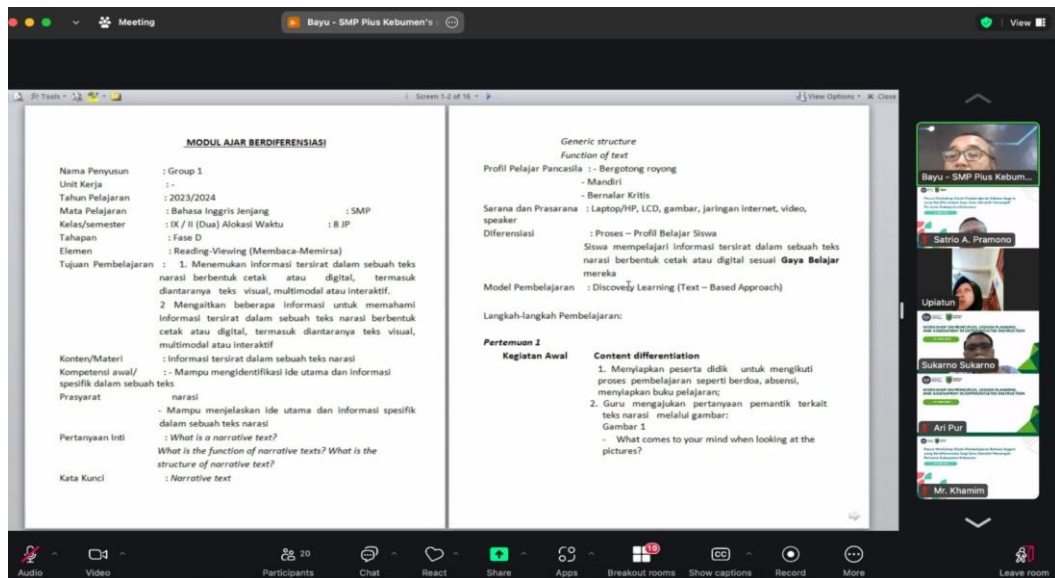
Meeting

Bayu - SMP Plus Kebumen's

View

Tools

Screen 1-2 of 16

View Options

Close

MODUL AJAR BERDIFERENSIASI

Nama Penyusun : Group 1
Unit Kerja : -
Tahun Pelajaran : 2023/2024
Mata Pelajaran : Bahasa Inggris Jenjang : SMP
Kelas/semester : IX / II (Dua) Alokasi Waktu : 8 JP
Tahapan : Fase D
Elemen : Reading-Viewing (Membaca-Memirsa)
Tujuan Pembelajaran : 1. Menemukan informasi tersirat dalam sebuah teks narasi berbentuk cetak atau digital, termasuk diantaranya teks visual, multimodal atau interaktif.
2 Mengaitkan beberapa informasi untuk memahami informasi tersirat dalam sebuah teks narasi berbentuk cetak atau digital, termasuk diantaranya teks visual, multimodal atau interaktif
Konten/Materi : Informasi tersirat dalam sebuah teks narasi
Kompetensi awal/ : - Mampu mengidentifikasi ide utama dan informasi spesifik dalam sebuah teks
Prasyarat narasi
- Mampu menjelaskan ide utama dan informasi spesifik dalam sebuah teks narasi
Pertanyaan Inti : What is a narrative text?
What is the function of narrative texts? What is the structure of narrative text?
Kata Kunci : Narrative text

Generic structure
Function of text
Profil Pelajar Pancasila : - Bergotong royong
- Mandiri
- Bernalar Kritis
Sarana dan Prasarana : Laptop/HP, LCD, gambar, jaringan internet, video, speaker
Diferensiasi : Proses – Profil Belajar Siswa
Siswa mempelajari informasi tersirat dalam sebuah teks narasi berbentuk cetak atau digital sesuai Gaya Belajar mereka
Model Pembelajaran : Discovery Learning (Text – Based Approach)

Langkah-langkah Pembelajaran:

Pertemuan 1
Kegiatan Awal Content differentiation
1. Menyiapkan peserta didik untuk mengikuti proses pembelajaran seperti berdoa, absensi, menyiapkan buku pelajaran;
2. Guru mengajukan pertanyaan pemantik terkait teks narasi melalui gambar:
Gambar 1
- What comes to your mind when looking at the pictures?

Bayu - SMP Plus Kebum...
Satrio A. Pramono
Upiatun
Sukarno Sukarno
Ari Pur
Mr. Khamim

Audio
Video
20
Participants
Chat
React
Share
Apps
10
Breakout rooms
Show captions
Record
More
Leave room